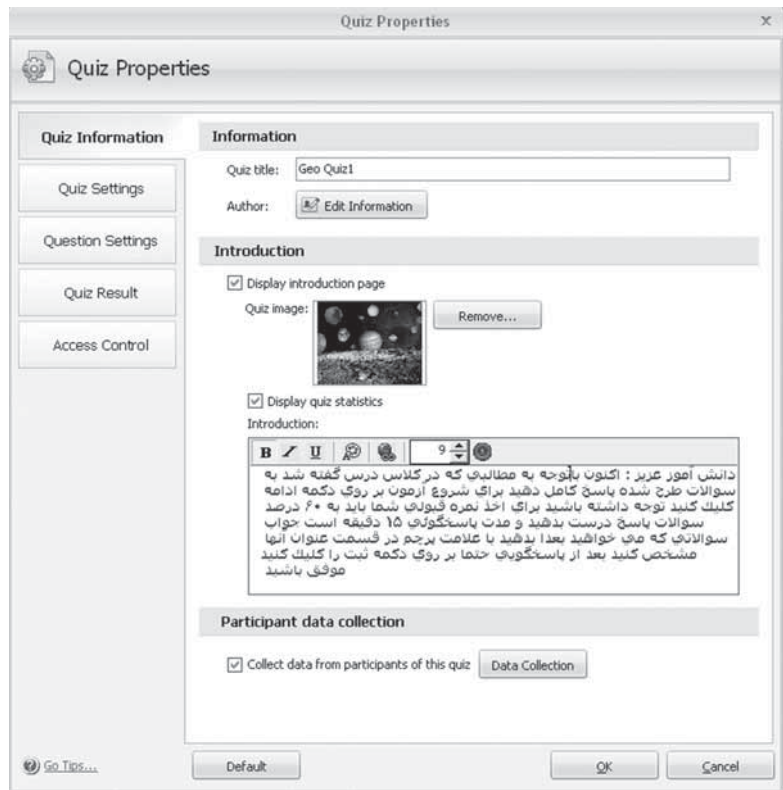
Quiz Properties
x

Quiz Properties

Quiz Information
Quiz Settings
Question Settings
Quiz Result
Access Control

Information
Quiz title: Geo Quiz1
Author: Edit Information

Introduction
Display introduction page
Quiz image:
Remove...
Display quiz statistics
Introduction:
B I U 9

دانش آموز عزیز : اکنون باتوجه به مطالبی که در کلاس درس گفته شد به سوالات طرح شده پاسخ کامل دهید برای شروع آزمون بر روی دکمه ادامه کلیک کنید توجه داشته باشید برای اخذ نمره قبولی شما باید به ۶۰ درصد سوالات پاسخ درست بدهید و مدت پاسخگوئی ۱۵ دقیقه است جواب سوالاتی که می خواهید بعدا بدهید با علامت پرچم در قسمت عنوان آنها مشخص کنید بعد از پاسخگویی حتما بر روی دکمه ثبت را کلیک کنید موفق باشید

Participant data collection
Collect data from participants of this quiz
Data Collection

Go Tips...
Default
OK
Cancel